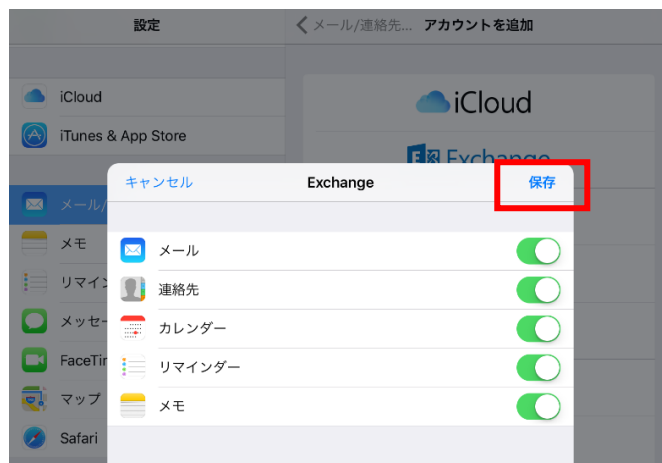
設定

メール/連絡先... アカウントを追加

iCloud
iTunes & App Store

iCloud
Exchange

メール/
メモ
リマイン
メッセー
FaceTi
マップ
Safari

キャンセル Exchange 保存

メール
連絡先
カレンダー
リマインダー
メモ